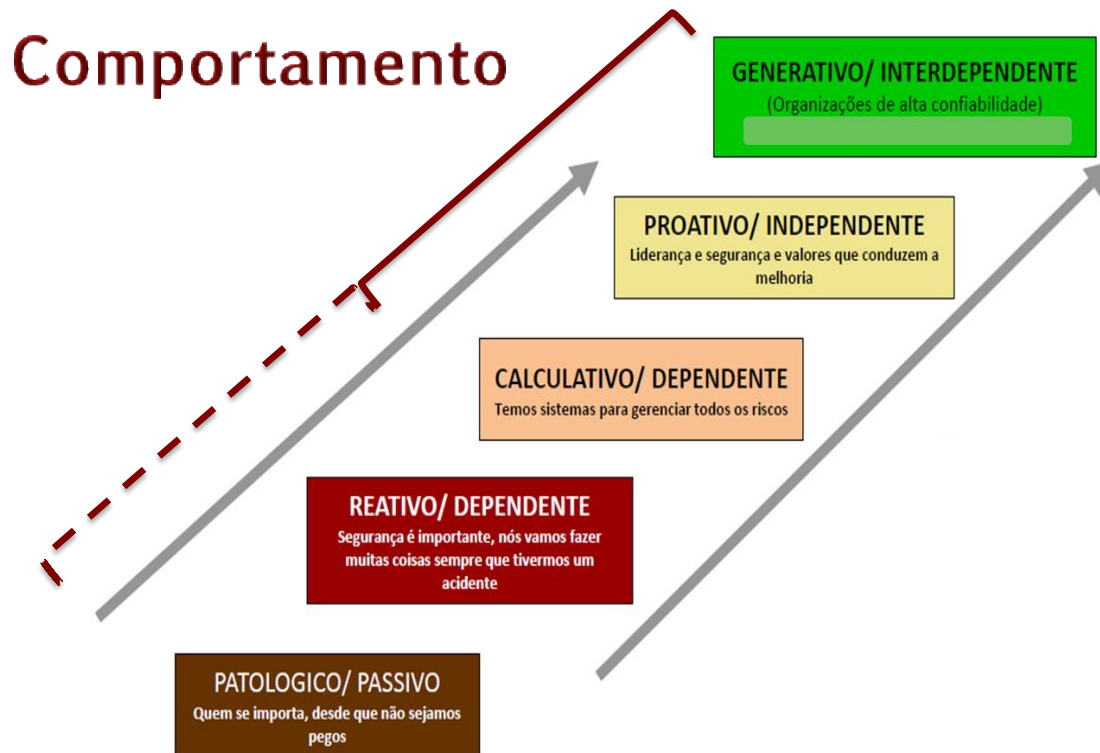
Comportamento

GENERATIVO/ INTERDEPENDENTE
(Organizações de alta confiabilidade)

PROATIVO/ INDEPENDENTE
Liderança e segurança e valores que conduzem a melhoria

CALCULATIVO/ DEPENDENTE
Temos sistemas para gerenciar todos os riscos

REATIVO/ DEPENDENTE
Segurança é importante, nós vamos fazer muitas coisas sempre que tivermos um acidente

PATOLOGICO/ PASSIVO
Quem se importa, desde que não sejamos pegos